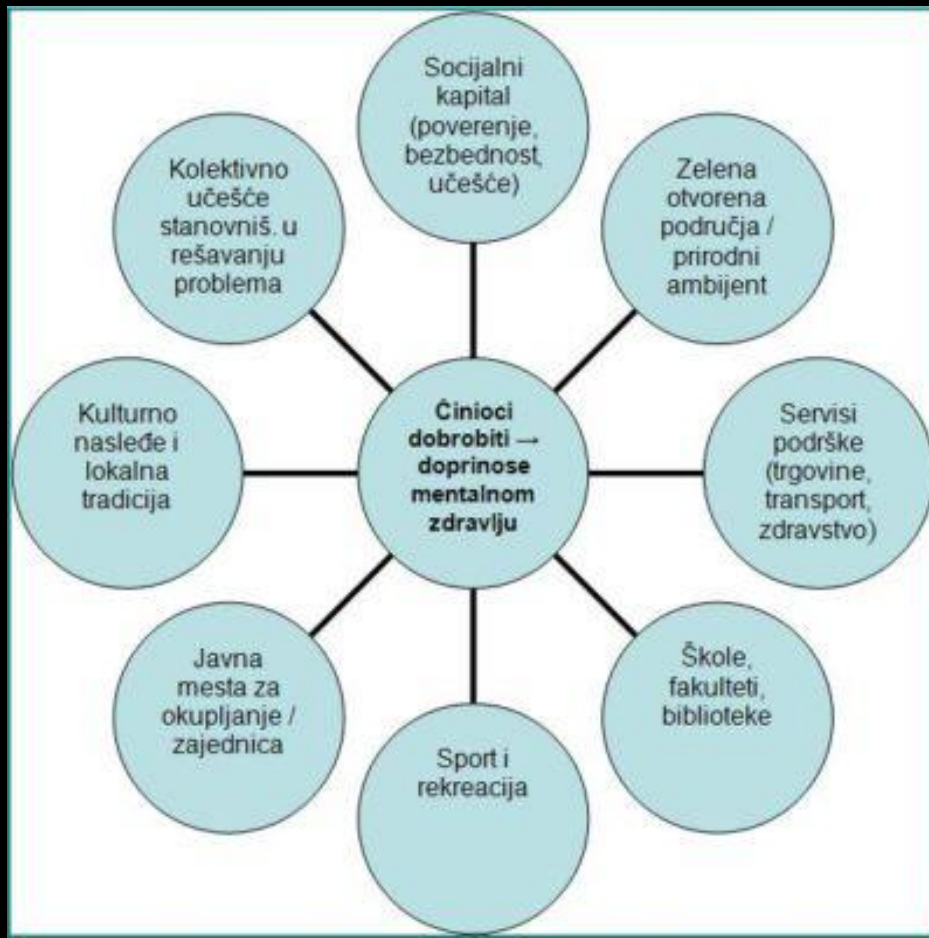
Socijalni kapital (poverenje, bezbednost, učešće)

Zelena otvorena područja / prirodni ambijent

Servisi podrške (trgovine, transport, zdravstvo)

Škole, fakulteti, biblioteke

Sport i rekreacija

Javna mesta za okupljanje / zajednica

Kulturno nasleđe i lokalna tradicija

Kolektivno učešće stanovniš. u rešavanju problema

Činioci dobrobiti → doprinose mentalnom zdravlju